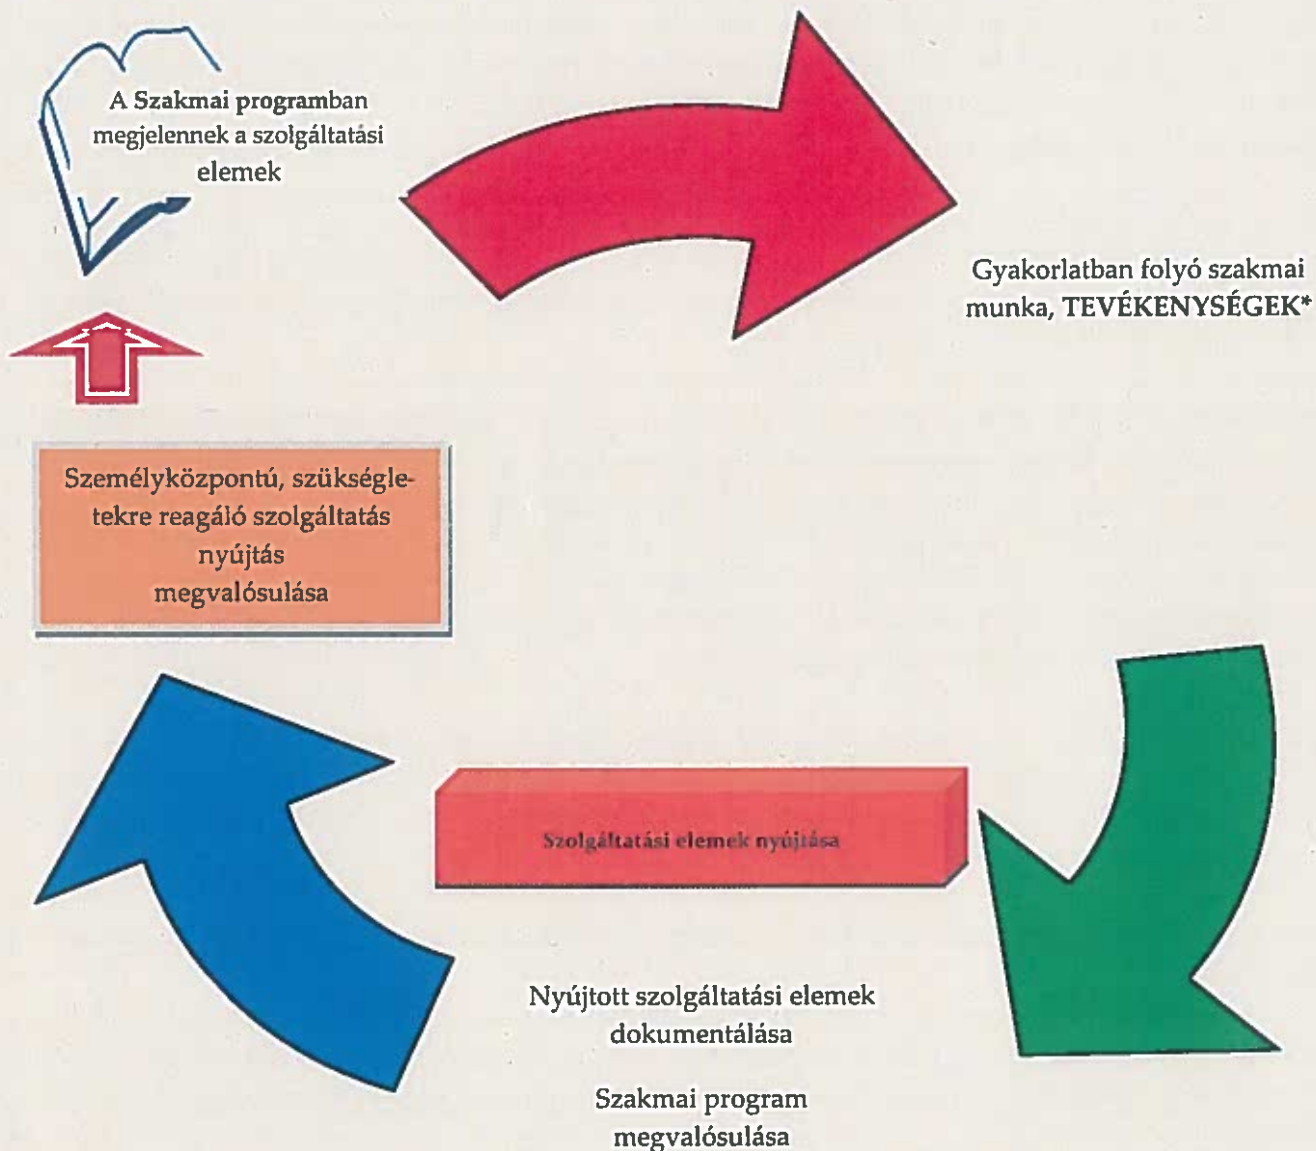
A Szakmai programban megjelennek a szolgáltatási elemek

Gyakorlatban folyó szakmai munka, TEVÉKENYSÉGEK*

Személyközpontú, szükségletekre reagáló szolgáltatás nyújtás megvalósulása

Szolgáltatási elemek nyújtása

Nyújtott szolgáltatási elemek dokumentálása

Szakmai program megvalósulása